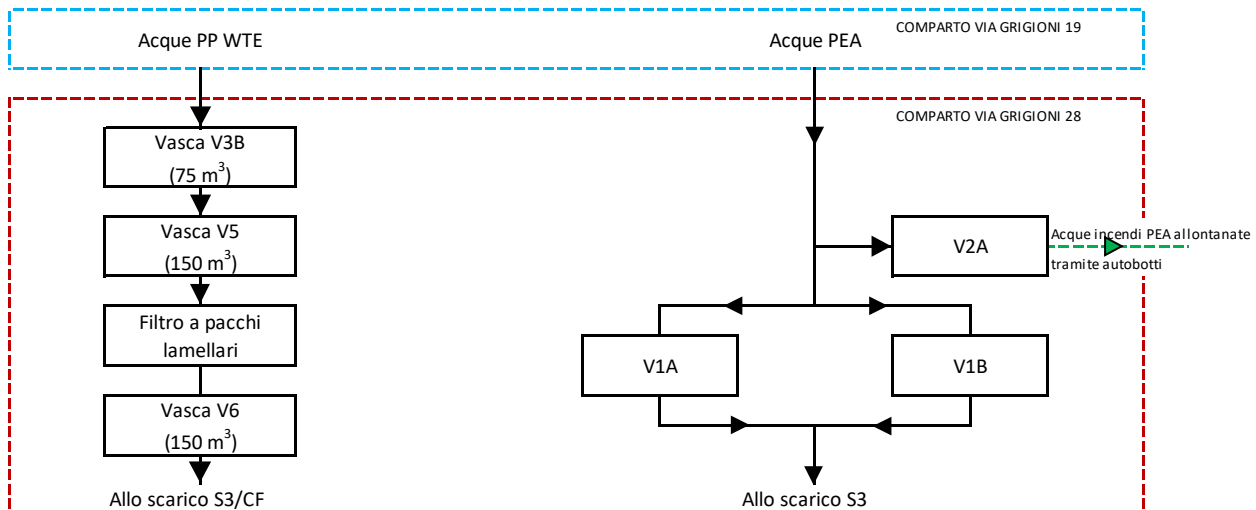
COMPARTO VIA GRIGIONI 19

Acque PP WTE

Acque PEA

COMPARTO VIA GRIGIONI 28

Vasca V3B
(75 $m^3$)

Vasca V5
(150 $m^3$)

Filtro a pacchi lamellari

Vasca V6
(150 $m^3$)

Allo scarico S3/CF

V2A

Acque incendi PEA allontanate tramite autobotti

V1A

V1B

Allo scarico S3